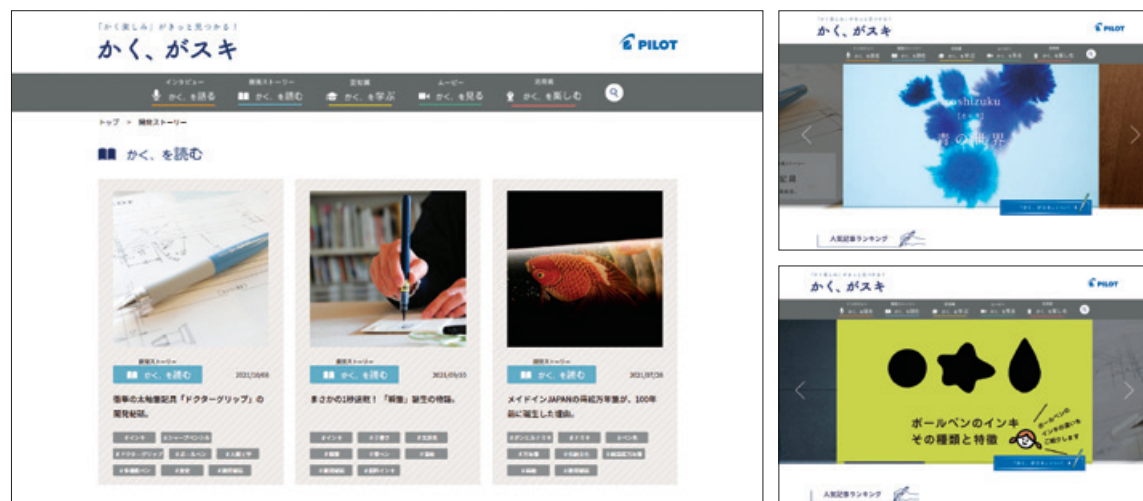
「かく楽しみ」がきっと見つかる！
かく、がスキ

PILOT

インタビュー
かく、を読る

開発ストーリー
かく、を読む

豆知識
かく、を学ぶ

ムービー
かく、を見る

お役立
かく、を楽しむ

トップ > 開発ストーリー

かく、を読む

開発ストーリー
かく、を読む
2021/10/01

衝撃の太軸筆記具「ドクターグリップ」の開発秘話。

開発ストーリー
かく、を読む
2021/09/10

まさかの1秒読取！「瞬筆」誕生の物語。

開発ストーリー
かく、を読む
2021/07/20

メイドインJAPANの蒔絵万年筆が、100年前に誕生した理由。

かく、がスキ
PILOT

shizuku
青の世界

人気記事ランキング

かく、がスキ
PILOT

ボールペンのインキ
その種類と特徴

ボールペンのインキの違いをご紹介します

人気記事ランキング